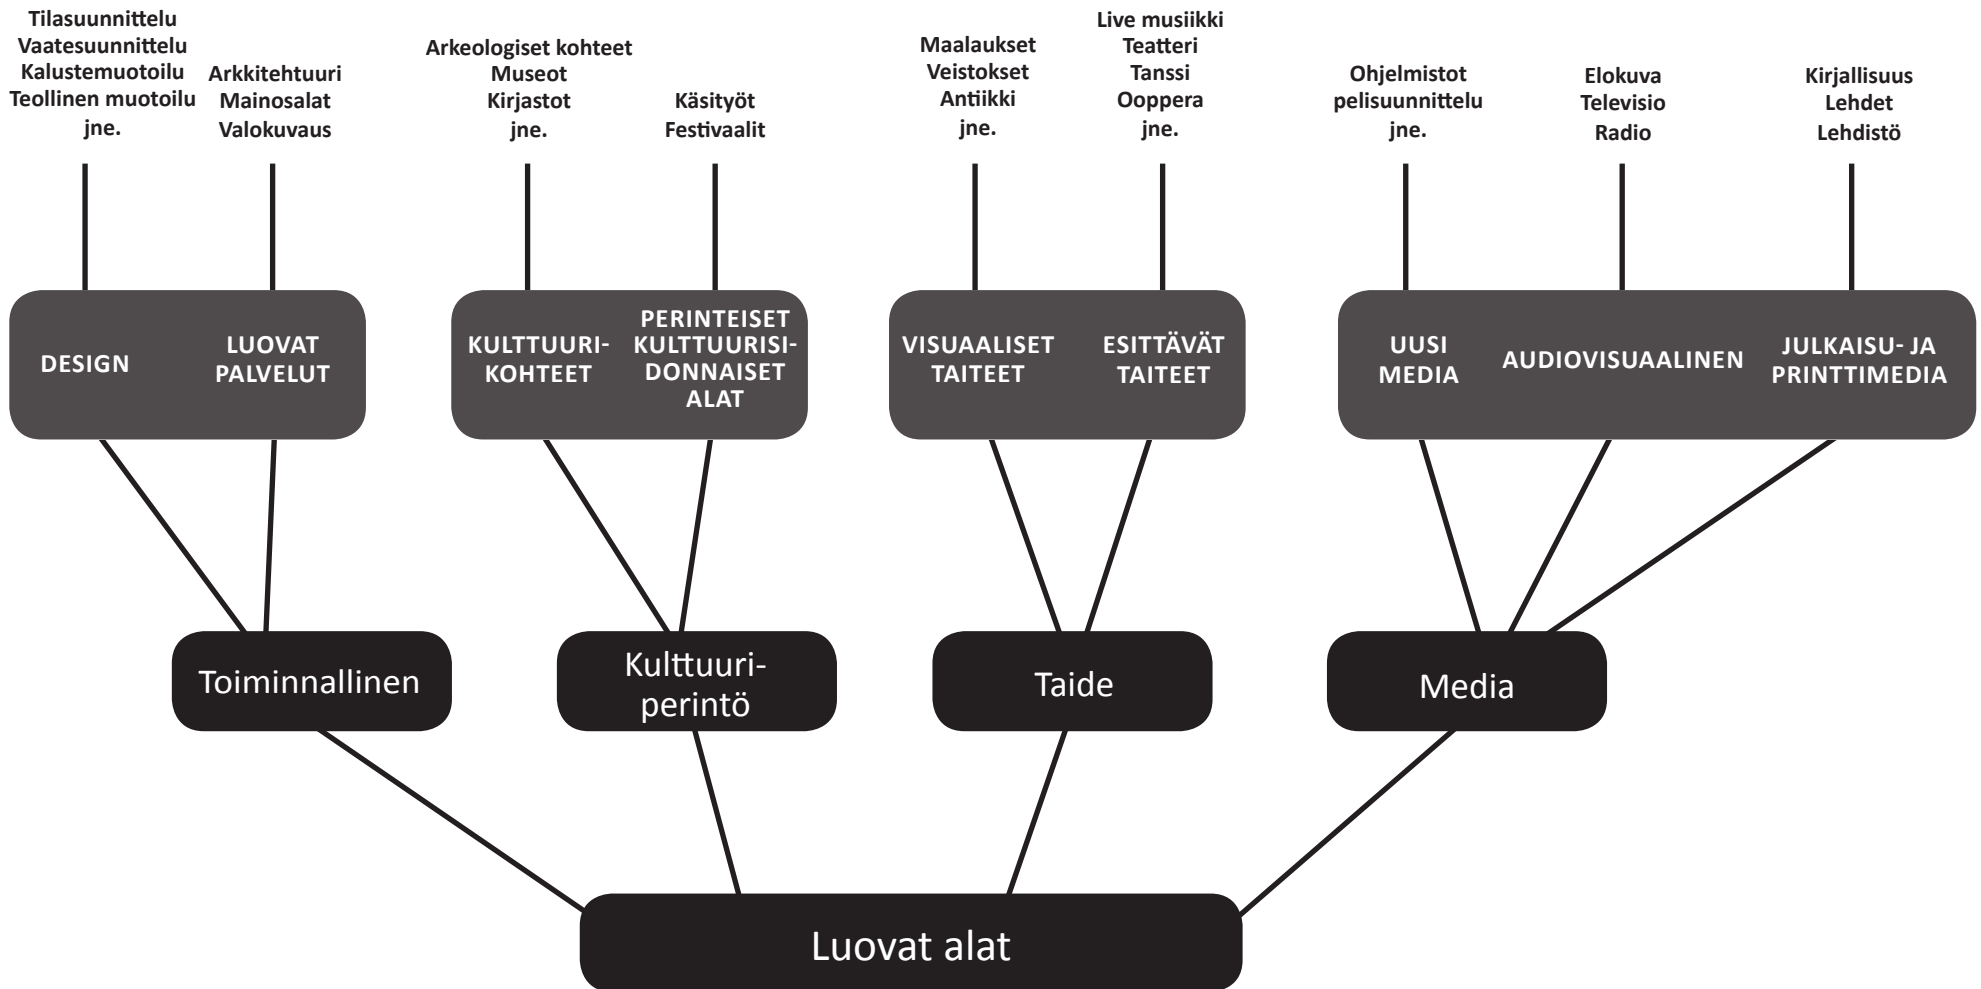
Tilasuunnittelu
Vaatesuunnittelu
Kalustemuotoilu
Teollinen muotoilu
jne.

Arkkitehtuuri
Mainosalat
Valokuvaus

Arkeologiset kohteet
Museot
Kirjastot
jne.

Käsityöt
Festivaalit

Maalaukset
Veistokset
Antiikki
jne.

Live musiikki
Teatteri
Tanssi
Ooppera
jne.

Ohjelmistot
pelisuunnittelu
jne.

Elokuva
Televisio
Radio

Kirjallisuus
Lehdet
Lehdistö

DESIGN

LUOVAT PALVELUT

KULTTUURIKOHTEET

PERINTEISET KULTTUURISIDONNAISET ALAT

VISUAALISET TAITEET

ESITTÄVÄT TAITEET

UUSI MEDIA

AUDIOVISUAALINEN

JULKAISU- JA PRINTTIMEDIA

Toiminnallinen

Kulttuuriperintö

Taide

Media

Luovat alat